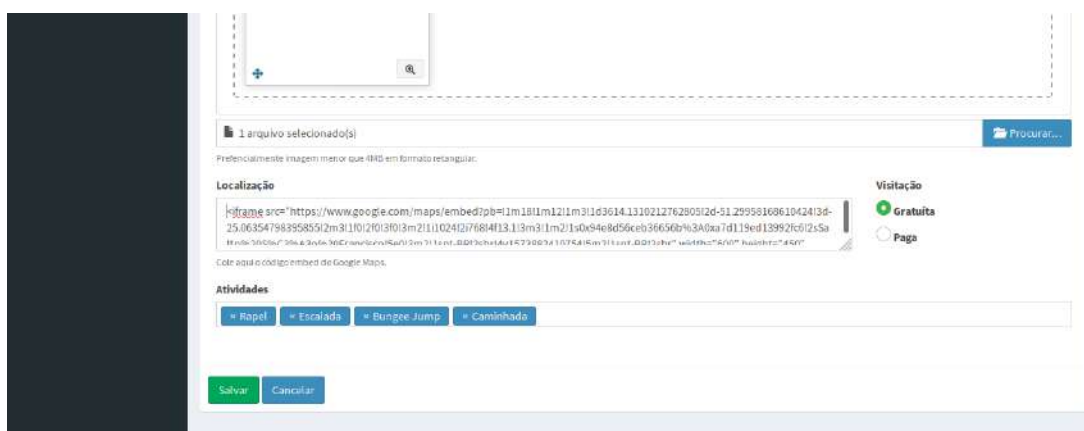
1 arquivo selecionado(s)

Procurar...

Preferencialmente imagem menor que 4MB em formato retangular.

Localização

<iframe src="https://www.google.com/maps/embed?pb=!1m18!1m12!1m3!1d3614.1310212762805!2d-51.29958168610424!3d-25.06354798395855!2m3!1f0!2f0!3f0!3m2!1i1024!2i768!4f13.1!3m3!1m2!1s0x94e8d56ceb36650b%3A0xa7d119ed13992fc6!2sSa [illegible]

Cole aqui o código embed do Google Maps.

Visitação

Gratuita

Paga

Atividades

× Rapel × Escalada × Bungee Jump × Caminhada

Salvar Cancelar